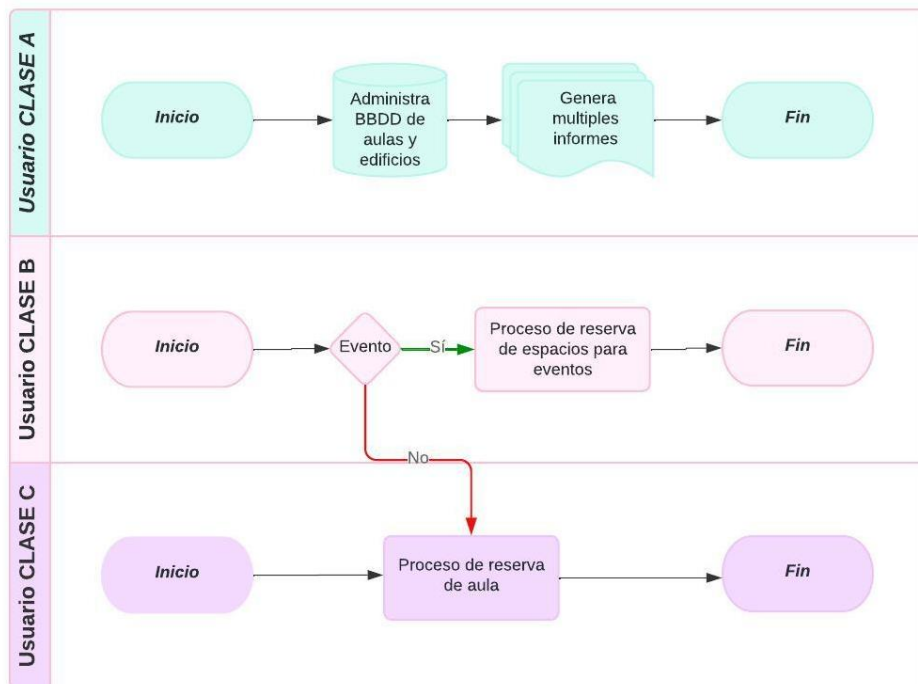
Usuario CLASE A

Inicio

Administra BBDD de aulas y edificios

Genera multiples informes

Fin

Usuario CLASE B

Inicio

Evento

Sí

Proceso de reserva de espacios para eventos

Fin

No

Usuario CLASE C

Inicio

Proceso de reserva de aula

Fin